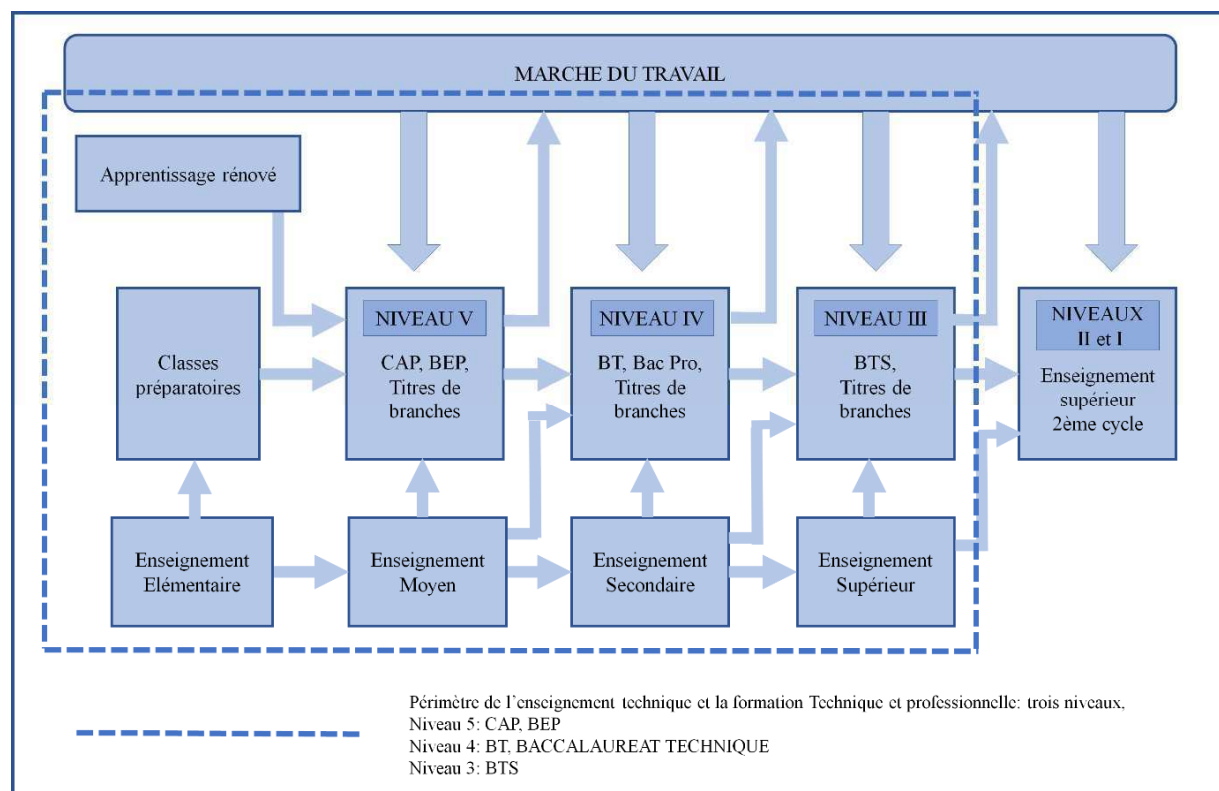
MARCHE DU TRAVAIL

Apprentissage rénové

Classes préparatoires

NIVEAU V
CAP, BEP, Titres de branches

NIVEAU IV
BT, Bac Pro, Titres de branches

NIVEAU III
BTS, Titres de branches

NIVEAUX II et I
Enseignement supérieur 2ème cycle

Enseignement Elémentaire

Enseignement Moyen

Enseignement Secondaire

Enseignement Supérieur

Périmètre de l'enseignement technique et la formation Technique et professionnelle: trois niveaux,
Niveau 5: CAP, BEP
Niveau 4: BT, BACCALAUREAT TECHNIQUE
Niveau 3: BTS